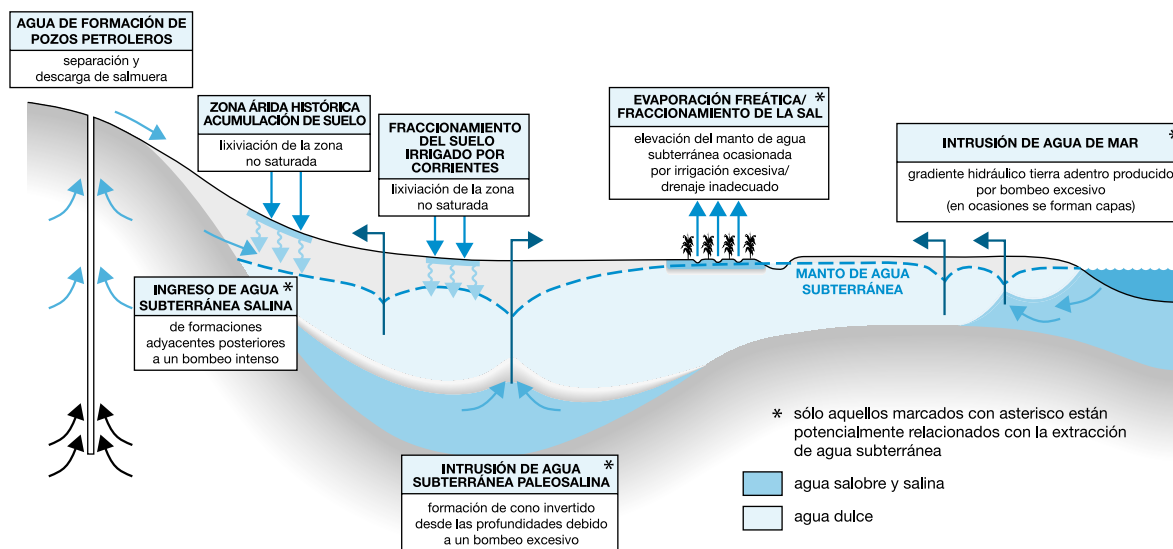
AGUA DE FORMACIÓN DE POZOS PETROLEROS
separación y descarga de salmuera

ZONA ÁRIDA HISTÓRICA ACUMULACIÓN DE SUELO
lixiviación de la zona no saturada

FRACCIONAMIENTO DEL SUELO IRRIGADO POR CORRIENTES
lixiviación de la zona no saturada

EVAPORACIÓN FREÁTICA/ FRACCIONAMIENTO DE LA SAL *
elevación del manto de agua subterránea ocasionada por irrigación excesiva/ drenaje inadecuado

INTRUSIÓN DE AGUA DE MAR *
gradiente hidráulico tierra adentro producido por bombeo excesivo (en ocasiones se forman capas)

INGRESO DE AGUA SUBTERRÁNEA SALINA *
de formaciones adyacentes posteriores a un bombeo intenso

MANTO DE AGUA SUBTERRÁNEA

INTRUSIÓN DE AGUA SUBTERRÁNEA PALEOSALINA *
formación de cono invertido desde las profundidades debido a un bombeo excesivo

* sólo aquellos marcados con asterisco están potencialmente relacionados con la extracción de agua subterránea

agua salobre y salina

agua dulce